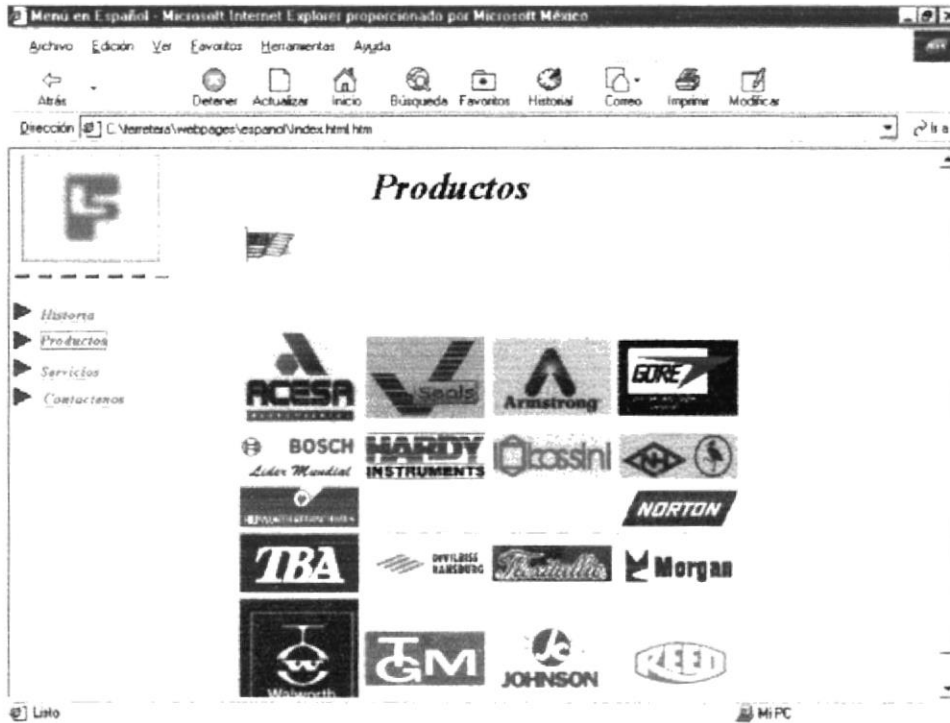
Menú en Español - Microsoft Internet Explorer proporcionado por Microsoft México

Archivo Edición Ver Favoritos Herramientas Ayuda

Atrás Detener Actualizar Inicio Búsqueda Favoritos Historial Correo Imprimir Modificar

Dirección C:\ferretera\webpages\espanol\index.html.htm

Ir a

Productos

Historia
Productos
Servicios
Contactenos

ACESA
Seals
Armstrong
GORE
BOSCH
Lider Mundial
HARDY INSTRUMENTS
cassini
NORTON
TBA
DEVILBISS RANSBURG
Morgan
Walworth
GM
JOHNSON
REED

Listo
Mi PC